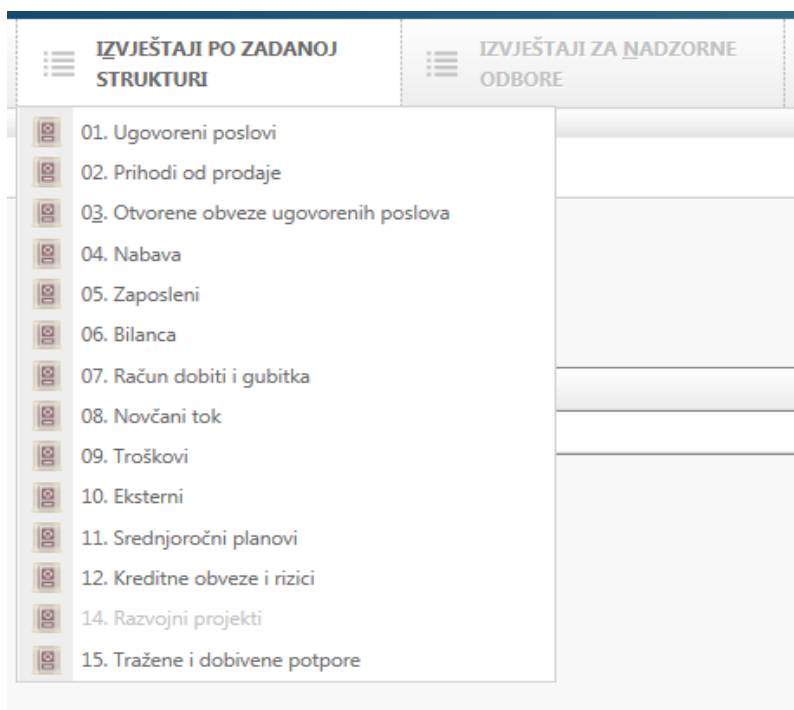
IZVJEŠTAJI PO ZADANOJ STRUKTURI

IZVJEŠTAJI ZA NADZORNE ODBORE

01. Ugovoreni poslovi
02. Prihodi od prodaje
03. Otvorene obveze ugovorenih poslova
04. Nabava
05. Zaposleni
06. Bilanca
07. Račun dobiti i gubitka
08. Novčani tok
09. Troškovi
10. Eksterni
11. Srednjoročni planovi
12. Kreditne obveze i rizici
14. Razvojni projekti
15. Tražene i dobivene potpore